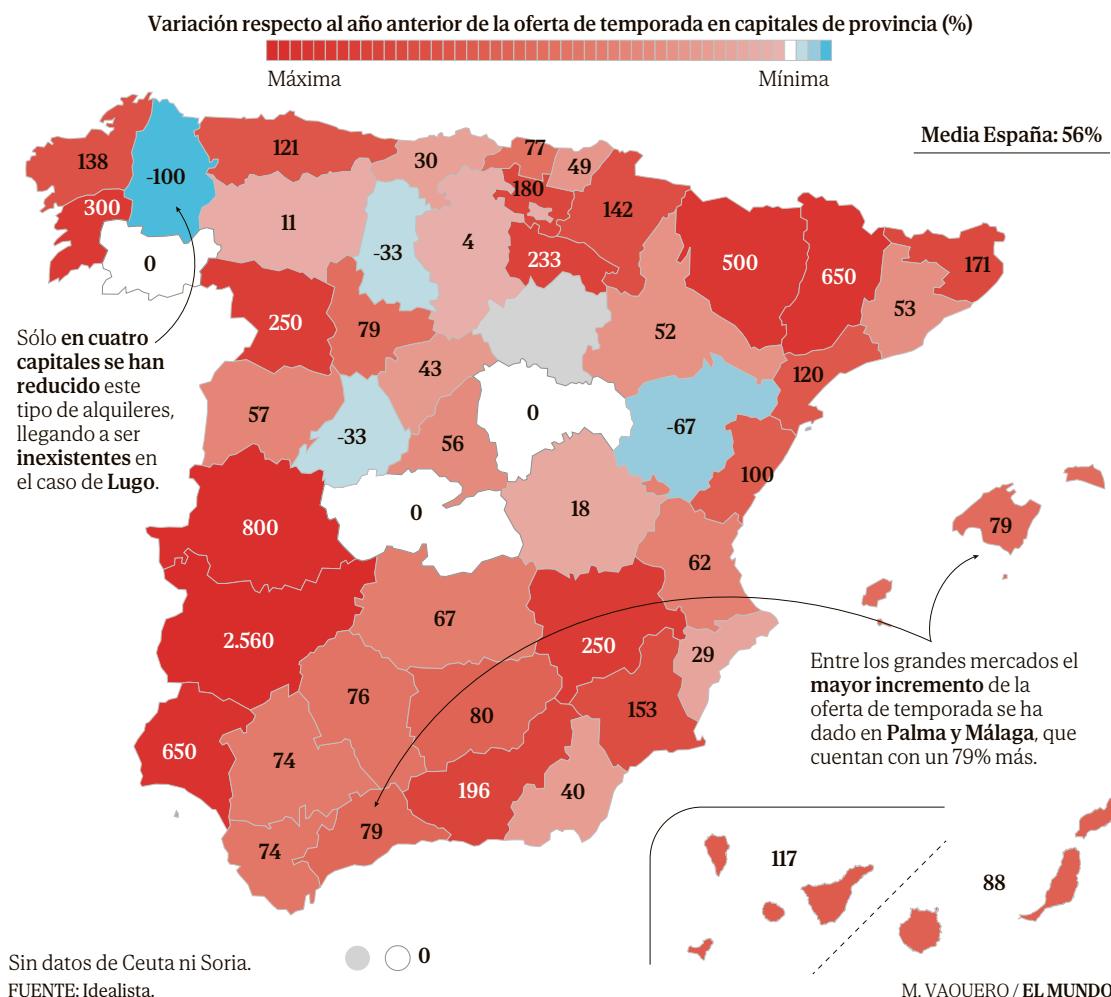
Variación respecto al año anterior de la oferta de temporada en capitales de provincia (%)

Máxima Mínima

Media España: 56%

138
-100
121
30
77
49
180
300
142
11
-33
4
233
500
650
171
0
250
79
53
52
43
120
57
-33
56
0
-67
100
800
0
18
79
62
67
2.560
250
29
76
80
153
650
74
196
40
79
74
117
88

Sólo **en cuatro capitales se han reducido** este tipo de alquileres, llegando a ser **inexistentes** en el caso de **Lugo**.

Entre los grandes mercados el **mayor incremento** de la oferta de temporada se ha dado en **Palma y Málaga**, que cuentan con un 79% más.

Sin datos de Ceuta ni Soria.
0
FUENTE: Idealista.

M. VAQUERO / **EL MUNDO**